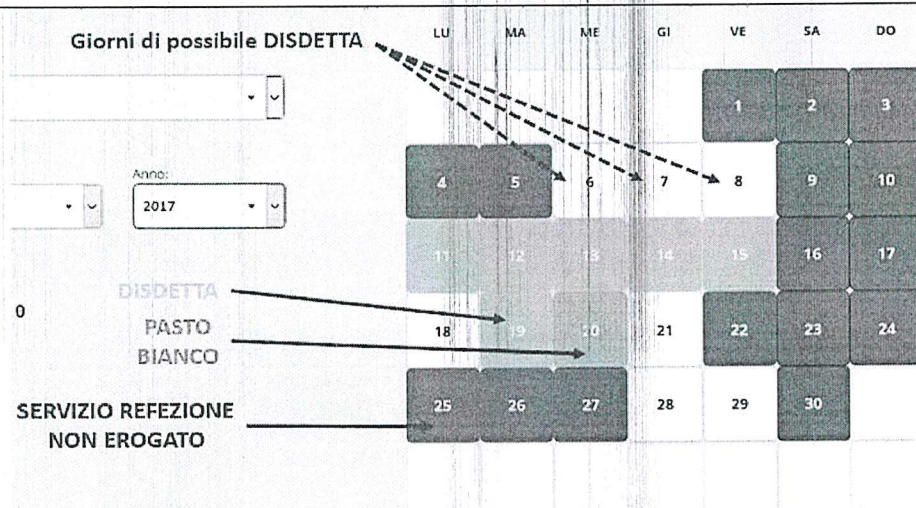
Giorni di possibile DISDETTA

Anno:
2017

0

DISDETTA

PASTO BIANCO

SERVIZIO REFEZIONE NON EROGATO

| LU | MA | ME | GI | VE | SA | DO |
|---|---|---|---|---|---|---|
| | | | | 1 | 2 | 3 |
| 4 | 5 | 6 | 7 | 8 | 9 | 10 |
| 11 | 12 | 13 | 14 | 15 | 16 | 17 |
| 18 | 19 | 20 | 21 | 22 | 23 | 24 |
| 25 | 26 | 27 | 28 | 29 | 30 | |